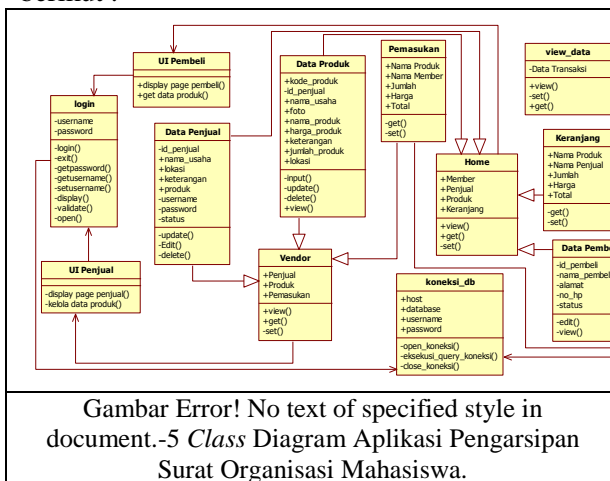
berikut :

UI Pembeli
+display page pembeli()
+get data produk()

login
-username
-password
-login()
-exit()
-getpassword()
-getusername()
-setusername()
-display()
-validate()
-open()

Data Penjual
-id_penjual
+nama_usaha
+lokasi
+keterangan
+produk
-username
-password
-status
-update()
-Edit()
-delete()

UI Penjual
-display page penjual()
-kelola data produk()

Data Produk
+kode_produk
-id_penjual
+nama_usaha
+foto
+nama_produk
+harga_produk
+keterangan
+jumlah_produk
+lokasi
-input()
-update()
-delete()
+view()

Vendor
+Penjual
+Produk
+Pemasukan
+view()
+get()
-set()

Pemasukan
+Nama Produk
+Nama Member
+Jumlah
+Harga
+Total
-get()
-set()

Home
+Member
+Penjual
+Produk
+Keranjang
+view()
+get()
-set()

koneksi_db
+host
+database
+username
+password
-open_koneksi()
-eksekusi_query_koneksi()
-close_koneksi()

view_data
-Data Transaksi
+view()
-set()
+get()

Keranjang
+Nama Produk
+Nama Penjual
+Jumlah
+Harga
+Total
-get()
-set()

Data Pembe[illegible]
-id_pembeli
-nama_pembel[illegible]
-alamat
-no_hp
-status
-edit()
-view()

Gambar Error! No text of specified style in document.-5 Class Diagram Aplikasi Pengarsipan Surat Organisasi Mahasiswa.